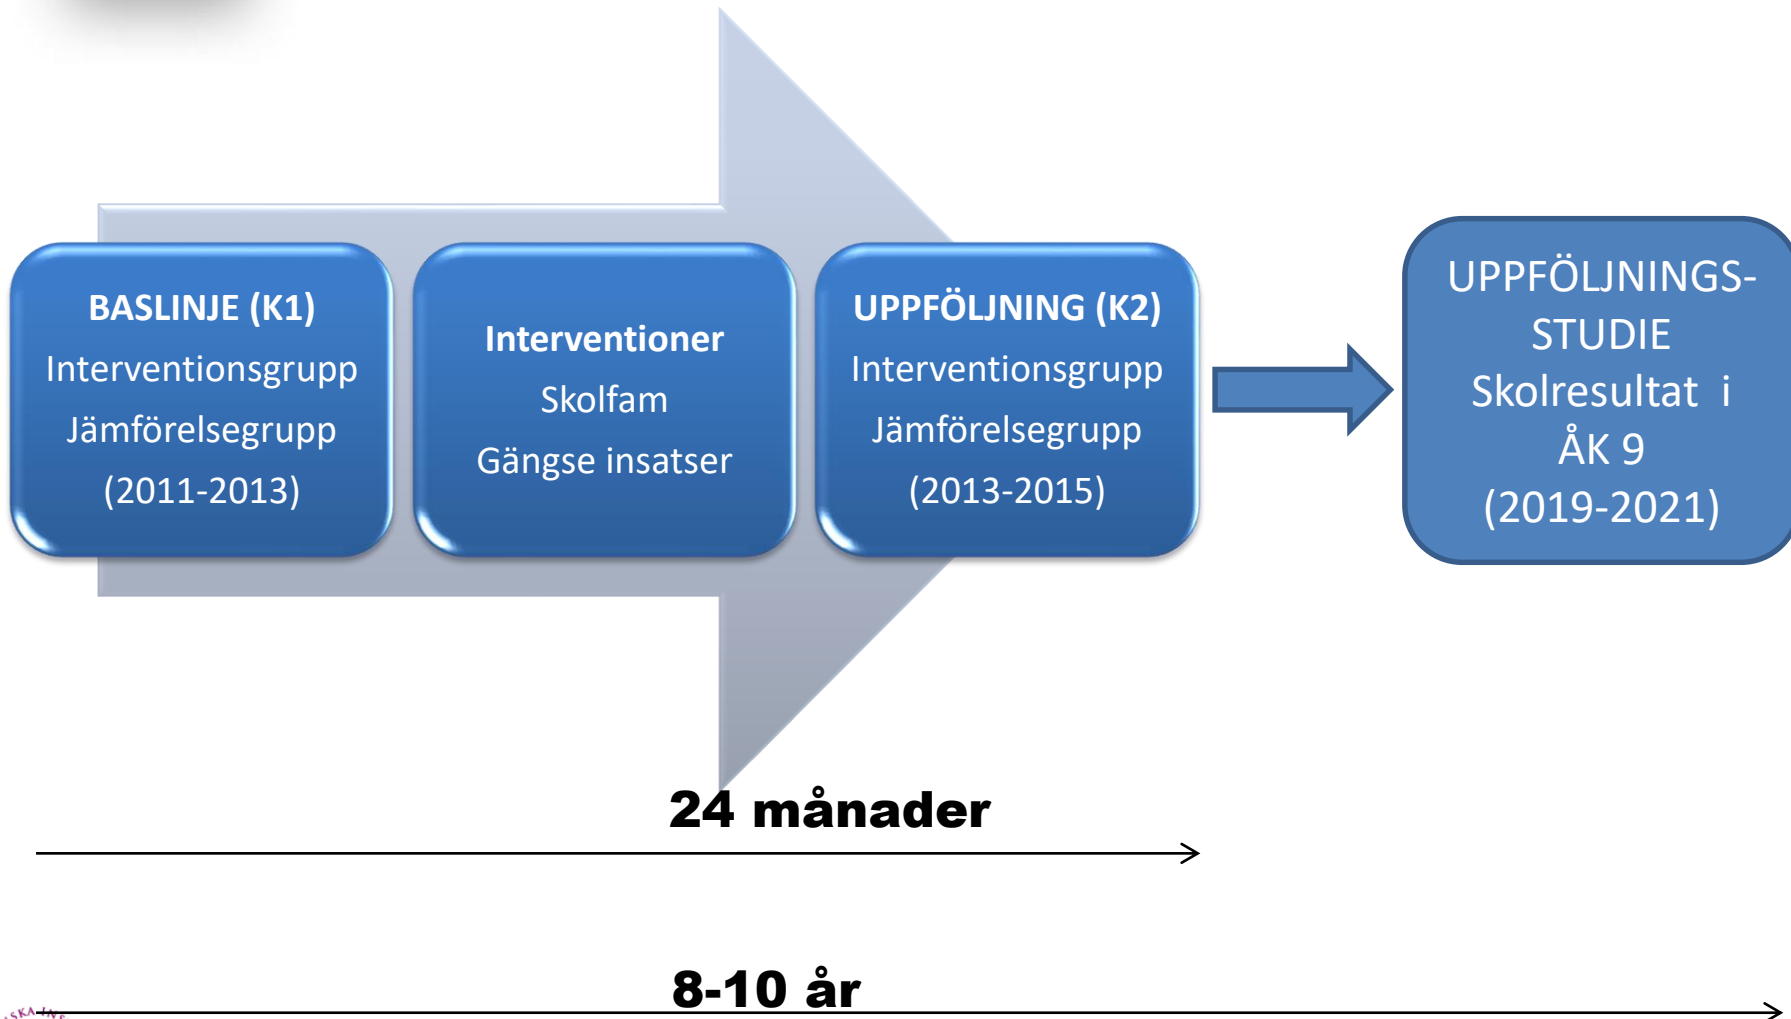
BASLINJE (K1)
Interventionsgrupp
Jämförelsegrupp
(2011-2013)

Interventioner
Skolfam
Gängse insatser

UPPFÖLJNING (K2)
Interventionsgrupp
Jämförelsegrupp
(2013-2015)

UPPFÖLJNINGS-STUDIE
Skolresultat i ÅK 9
(2019-2021)

24 månader

8-10 år